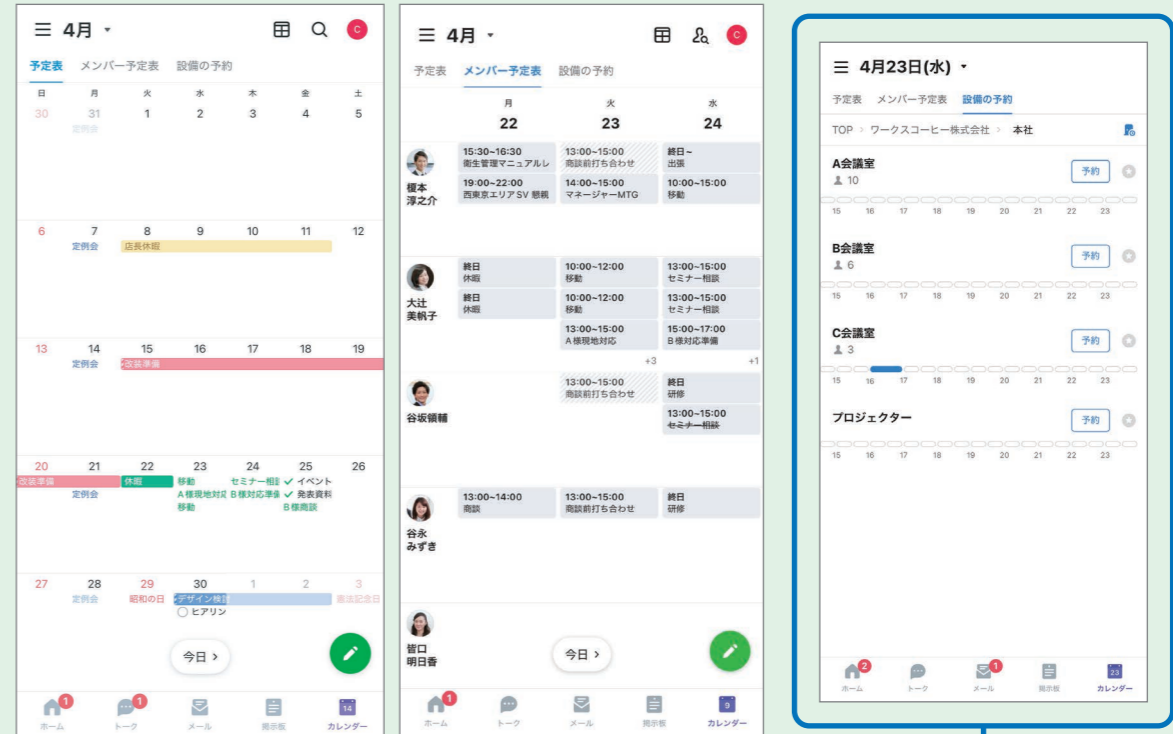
☰ 4月 ▾

C

予定表 メンバー予定表 設備の予約

| 日 | 月 | 火 | 水 | 木 | 金 | 土 |
|---|---|---|---|---|---|---|
| 30 | 31 定例会 | 1 | 2 | 3 | 4 | 5 |
| 6 | 7 定例会 | 8 店長休暇 | 9 | 10 | 11 | 12 |
| 13 | 14 定例会 | 15 改装準備 | 16 | 17 | 18 | 19 |
| 20 改装準備 | 21 定例会 | 22 休暇 | 23 移動 A棟現地対応 移動 | 24 セミナー相談 B棟対応準備 | 25 ✓ イベント ✓ 発表資料 B棟商談 | 26 |
| 27 | 28 定例会 | 29 昭和の日 | 30 デザイン検討 ○ ヒアリン | 1 | 2 | 3 憲法記念日 |

今日 ›

1 ホーム 1 トーク メール 掲示板 14 カレンダー

☰ 4月 ▾

C

予定表 メンバー予定表 設備の予約

| | 月 22 | 火 23 | 水 24 |
|---|---|---|---|
| 榎本 淳之介 | 15:30~16:30 衛生管理マニュアルレ 19:00~22:00 西東京エリアSV 懇親 | 13:00~15:00 商談前打ち合わせ 14:00~15:00 マネージャーMTG | 終日~ 出張 10:00~15:00 移動 |
| 大辻 美帆子 | 終日 休暇 終日 休暇 | 10:00~12:00 移動 10:00~12:00 移動 13:00~15:00 A棟現地対応 +3 | 13:00~15:00 セミナー相談 13:00~15:00 セミナー相談 15:00~17:00 B棟対応準備 +1 |
| 谷坂領輔 | | 13:00~15:00 商談前打ち合わせ | 終日 研修 13:00~15:00 セミナー相談 |
| 谷永 みずき | 13:00~14:00 商談 | 13:00~15:00 商談前打ち合わせ | 終日 研修 |
| 皆口 明日香 | | | |

今日 ›

1 ホーム トーク メール 掲示板 9 カレンダー

☰ 4月23日(水) ▾

予定表 メンバー予定表 設備の予約

TOP › ワークスコーヒー株式会社 › 本社

A会議室
10
予約
15 16 17 18 19 20 21 22 23

B会議室
6
予約
15 16 17 18 19 20 21 22 23

C会議室
3
予約
15 16 17 18 19 20 21 22 23

プロジェクター
予約
15 16 17 18 19 20 21 22 23

2 ホーム トーク 1 メール 掲示板 23 カレンダー